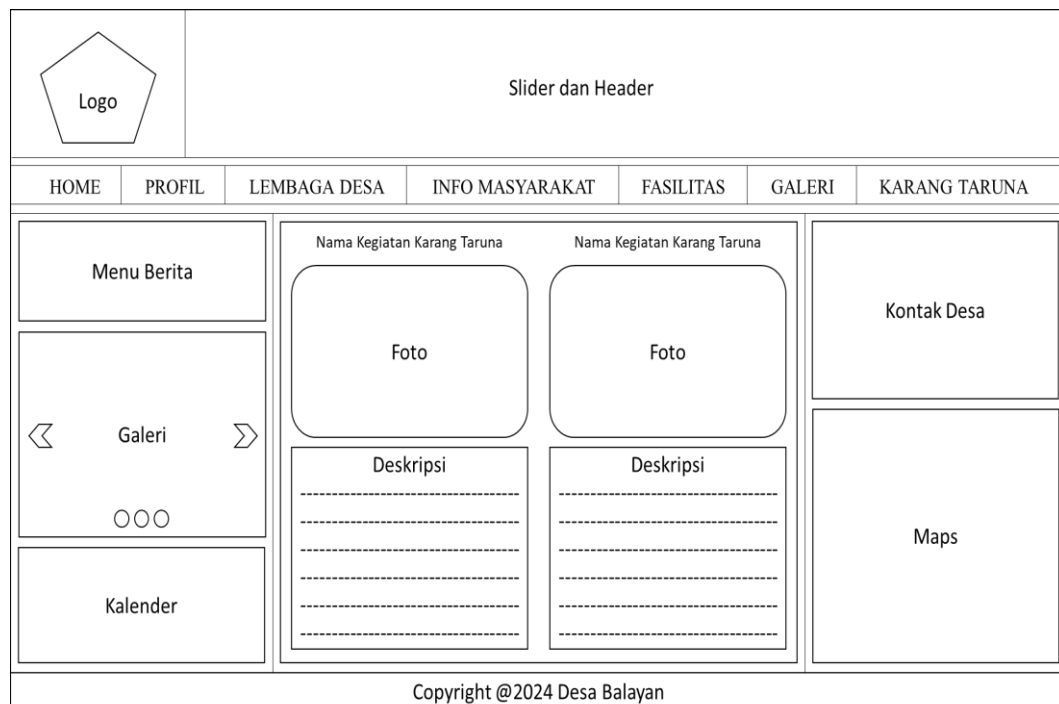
Logo

Slider dan Header

| HOME | PROFIL | LEMBAGA DESA | INFO MASYARAKAT | FASILITAS | GALERI | KARANG TARUNA |
|---|---|---|---|---|---|---|

Menu Berita

Galeri

Kalender

Nama Kegiatan Karang Taruna

Foto

Deskripsi

Nama Kegiatan Karang Taruna

Foto

Deskripsi

Kontak Desa

Maps

Copyright @2024 Desa Balayan